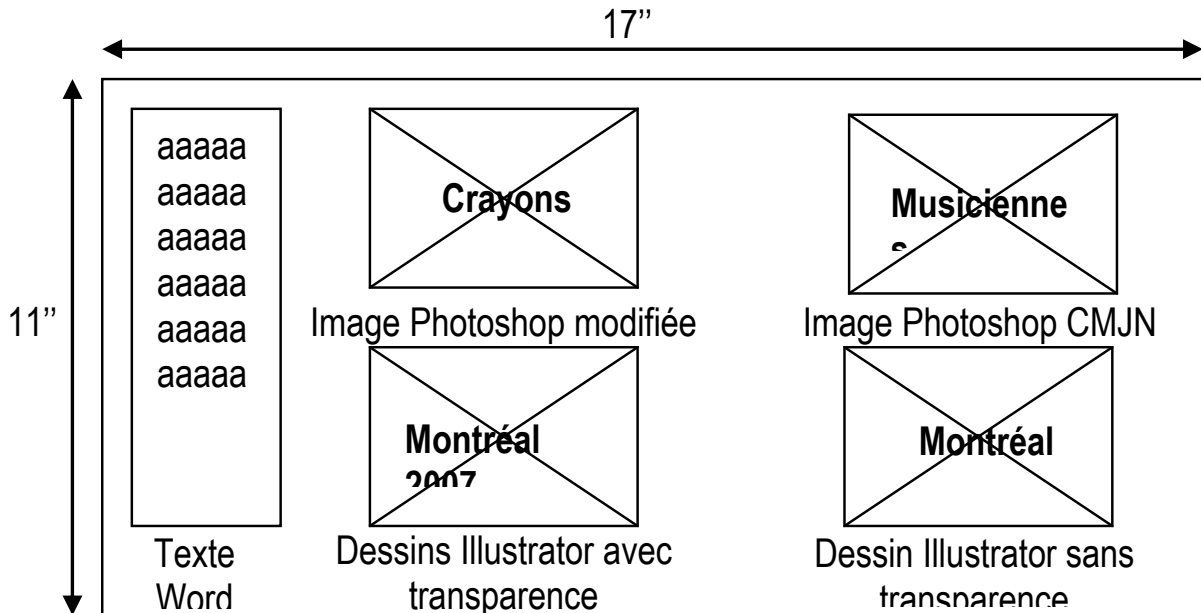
17''

11''

aaaaa
aaaaa
aaaaa
aaaaa
aaaaa
aaaaa

Texte Word

Crayons

Image Photoshop modifiée

Musicienne
s

Image Photoshop CMJN

Montréal
2007

Dessins Illustrator avec transparence

Montréal

Dessin Illustrator sans transparence